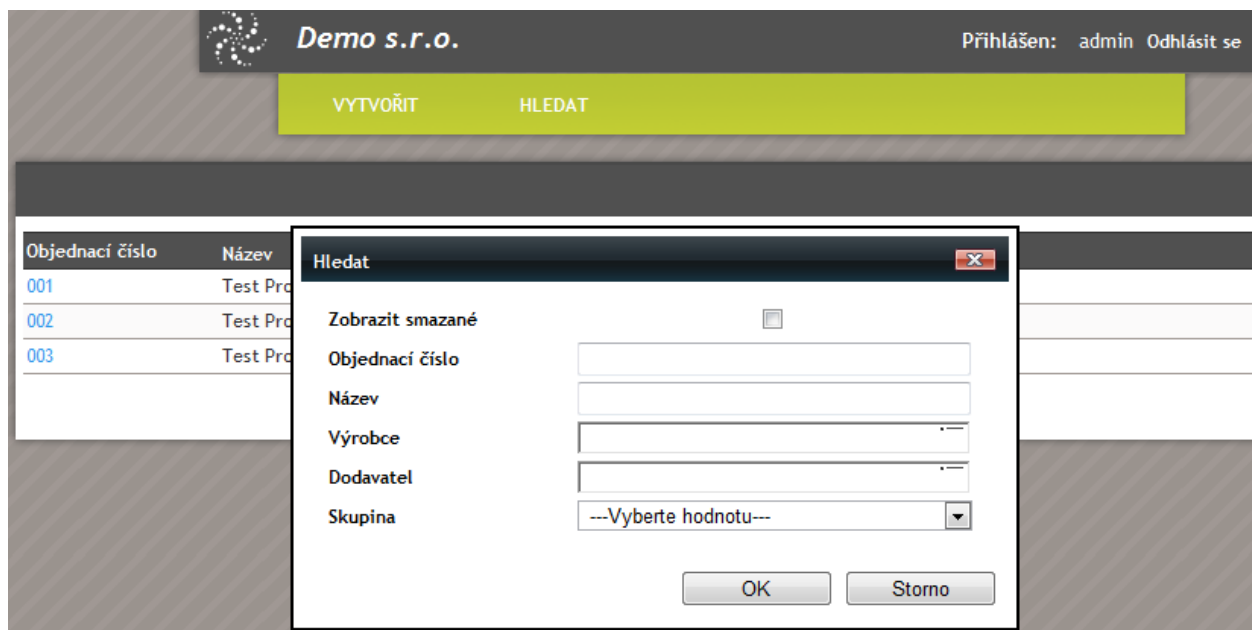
Demo s.r.o.

Přihlášen: admin Odhlásit se

VYTVOŘIT HLEDAT

Objednací číslo Název

001 Test Pro
002 Test Pro
003 Test Pro

Hledat

Zobrazit smazané
Objednací číslo
Název
Výrobce
Dodavatel
Skupina ---Vyberte hodnotu---

OK Storno